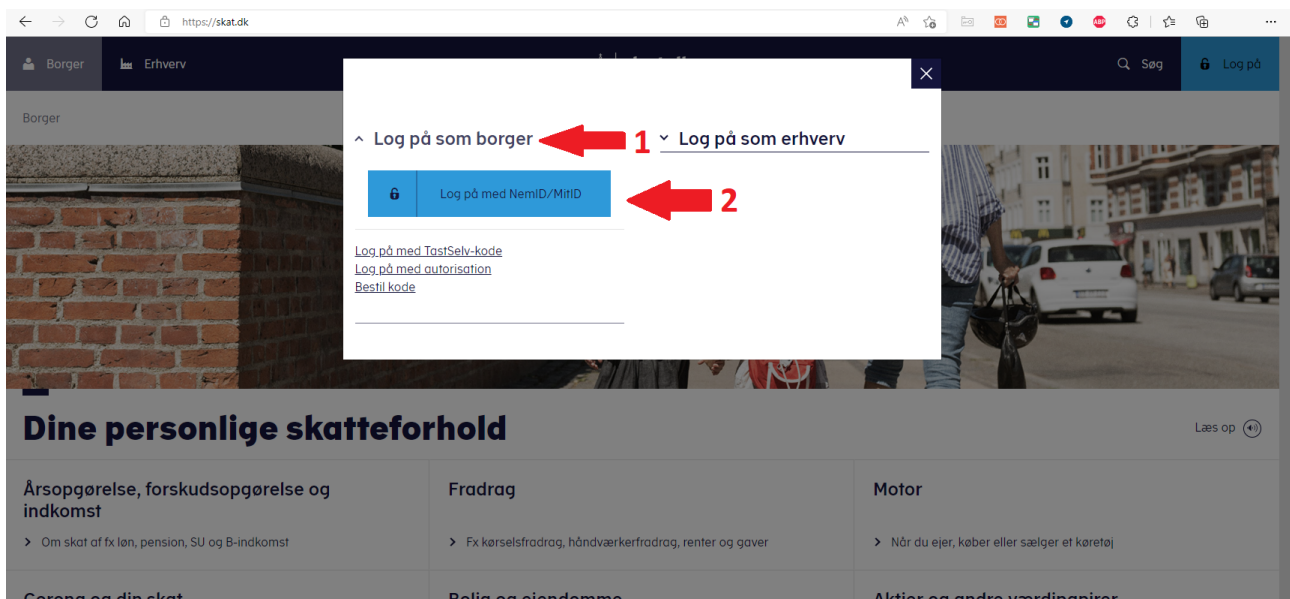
https://skat.dk

Borger
Erhverv
Søg
Log på

Borger

Log på som borger
1
Log på som erhverv

Log på med NemID/MitID
2

Log på med TastSelv-kode
Log på med autorisation
Bestil kode

Dine personlige skatteforhold

Læs op

Årsopgørelse, forskudsopgørelse og indkomst
Om skat af fx løn, pension, SU og B-indkomst

Fradrag
Fx kørselsfradrag, håndværkerfradrag, renter og gaver

Motor
Når du ejer, køber eller sælger et køretøj

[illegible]
Bolig og ejendomme
Aktier og andre værdipapirer